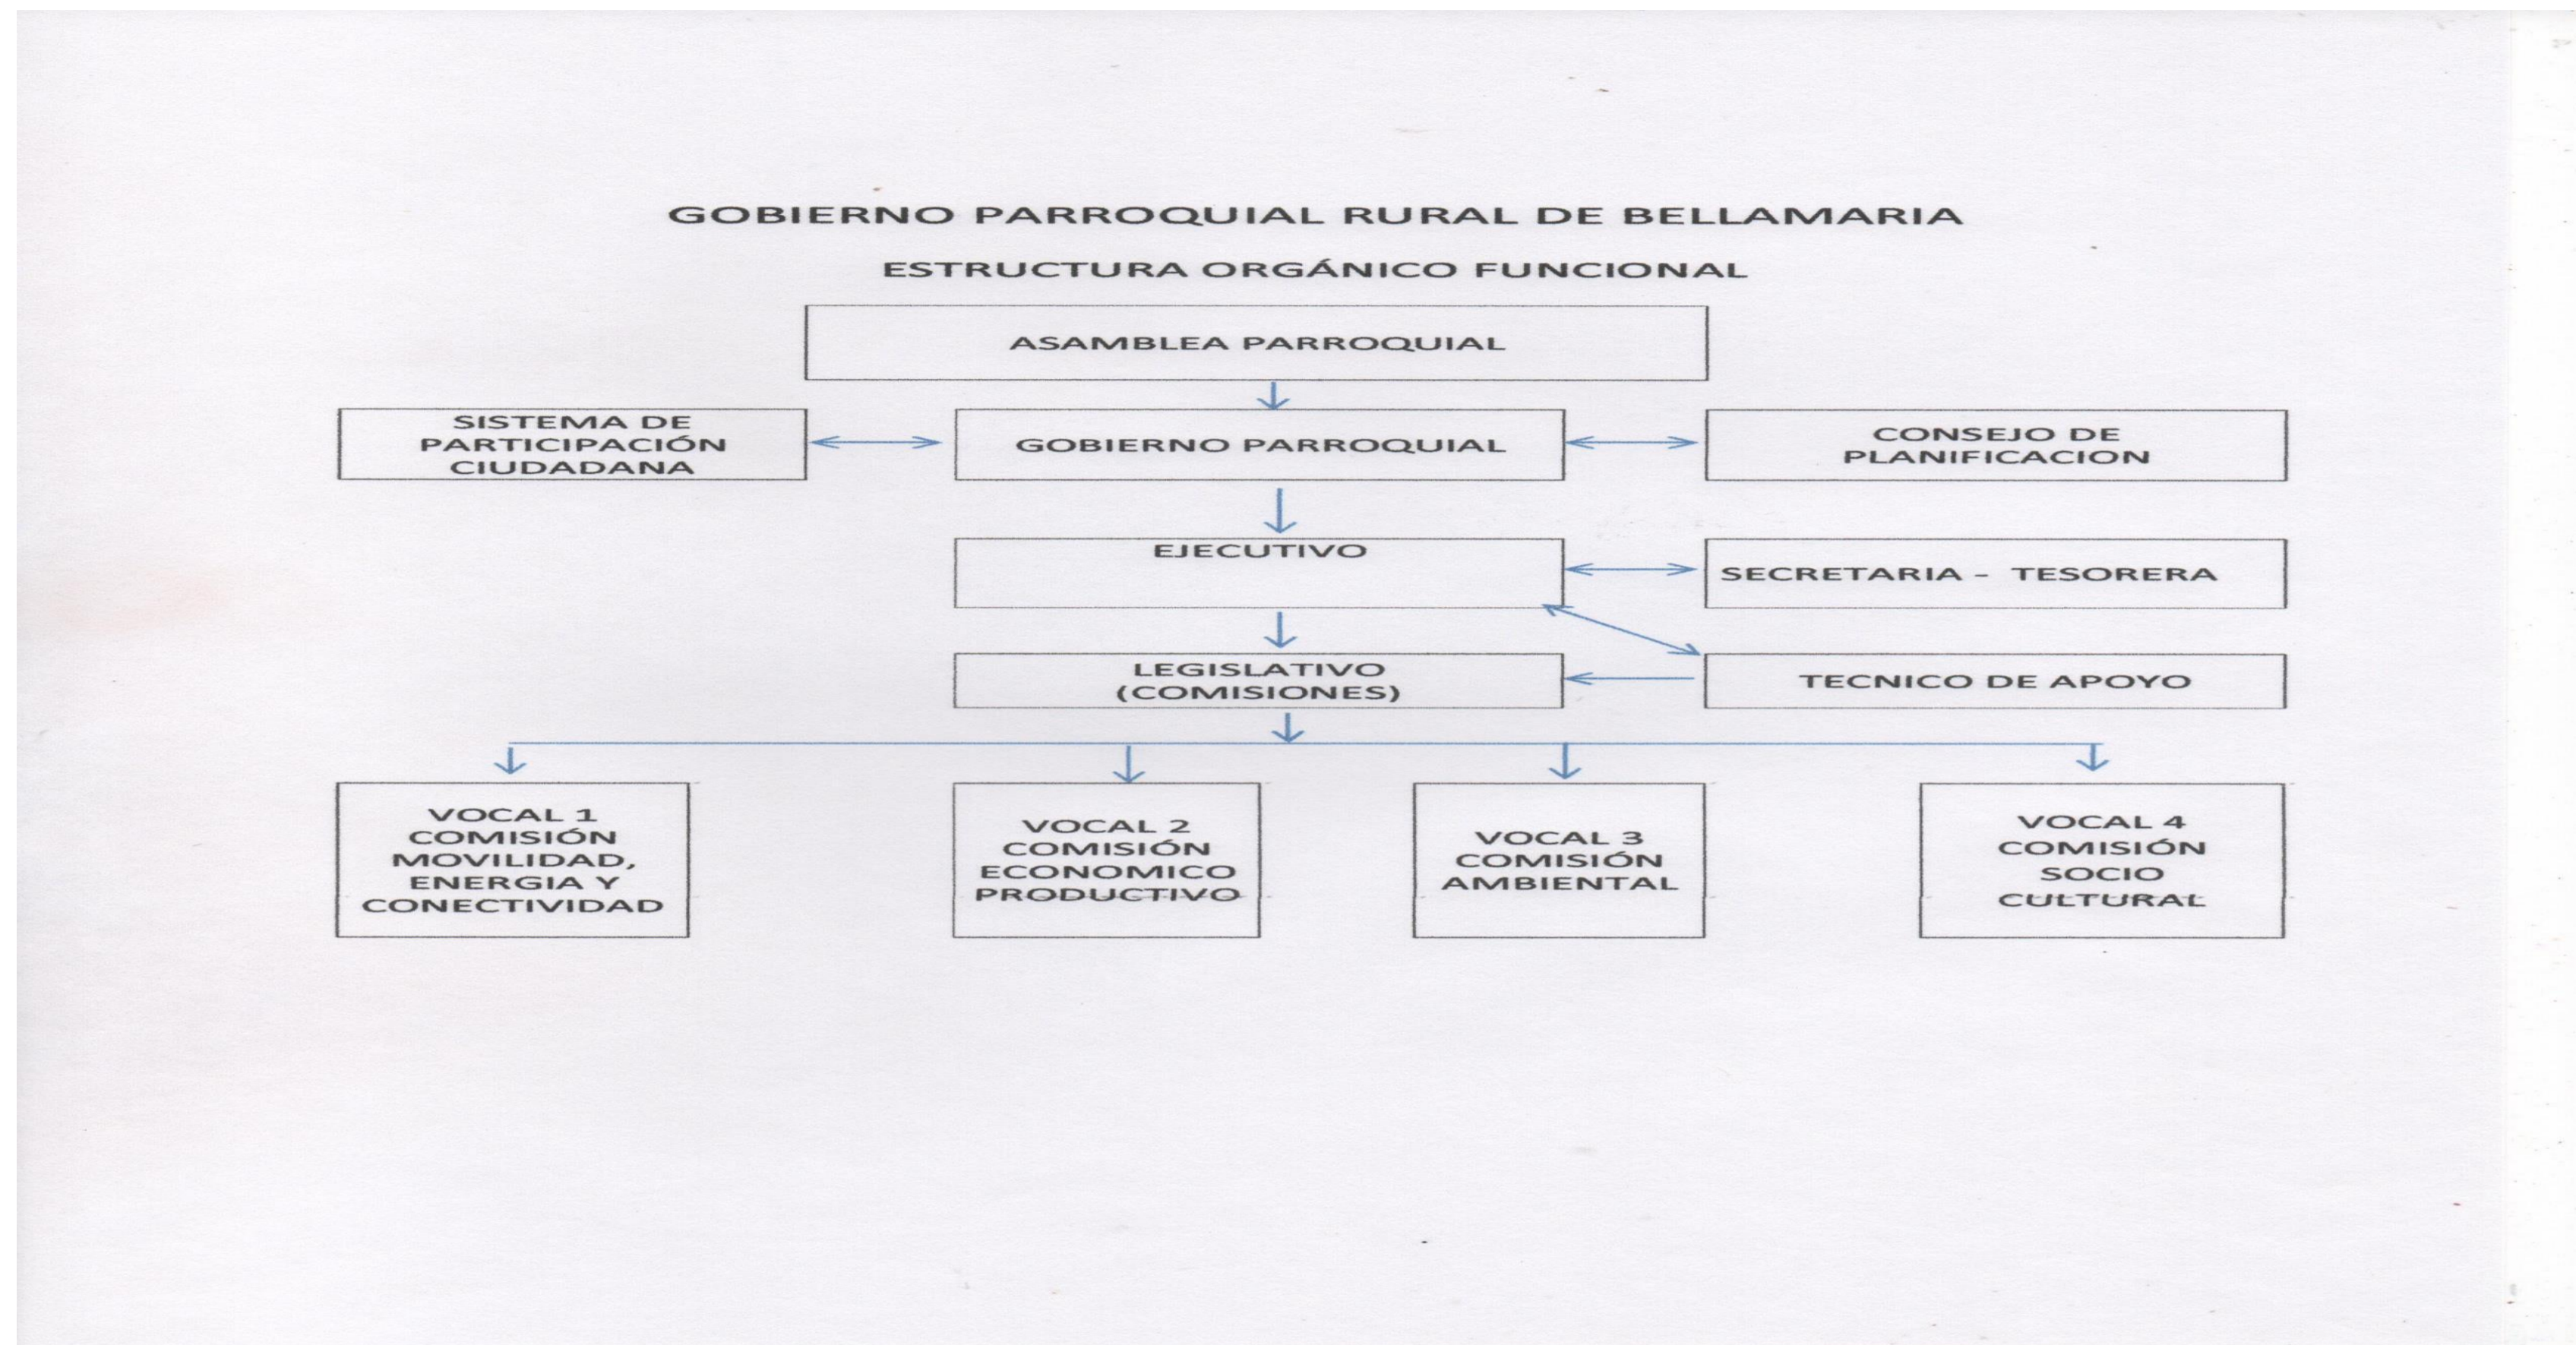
GOBIERNO PARROQUIAL RURAL DE BELLAMARIA

ESTRUCTURA ORGÁNICO FUNCIONAL

ASAMBLEA PARROQUIAL

SISTEMA DE PARTICIPACIÓN CIUDADANA

GOBIERNO PARROQUIAL

CONSEJO DE PLANIFICACION

EJECUTIVO

SECRETARIA - TESORERA

LEGISLATIVO (COMISIONES)

TECNICO DE APOYO

VOCAL 1 COMISIÓN MOVILIDAD, ENERGIA Y CONECTIVIDAD

VOCAL 2 COMISIÓN ECONOMICO PRODUCTIVO

VOCAL 3 COMISIÓN AMBIENTAL

VOCAL 4 COMISIÓN SOCIO CULTURAL